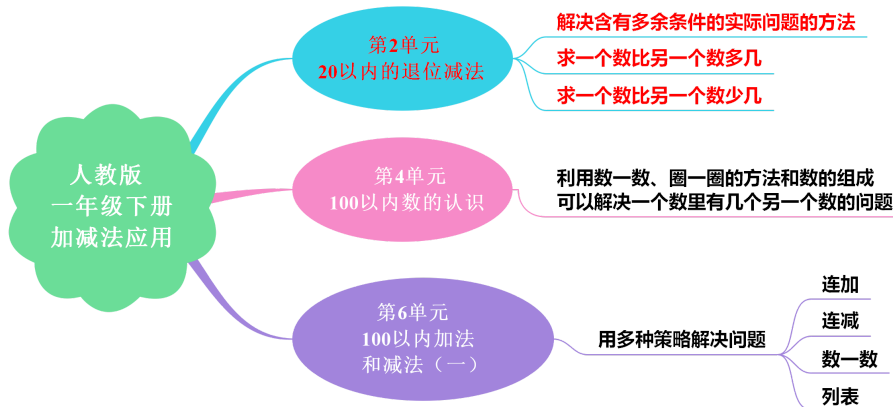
人教版
一年级下册
加减法应用

第2单元
20以内的退位减法

解决含有多余条件的实际问题的方法

求一个数比另一个数多几

求一个数比另一个数少几

第4单元
100以内数的认识

利用数一数、圈一圈的方法和数的组成可以解决一个数里有几个另一个数的问题

第6单元
100以内加法和减法（一）

用多种策略解决问题

连加

连减

数一数

列表